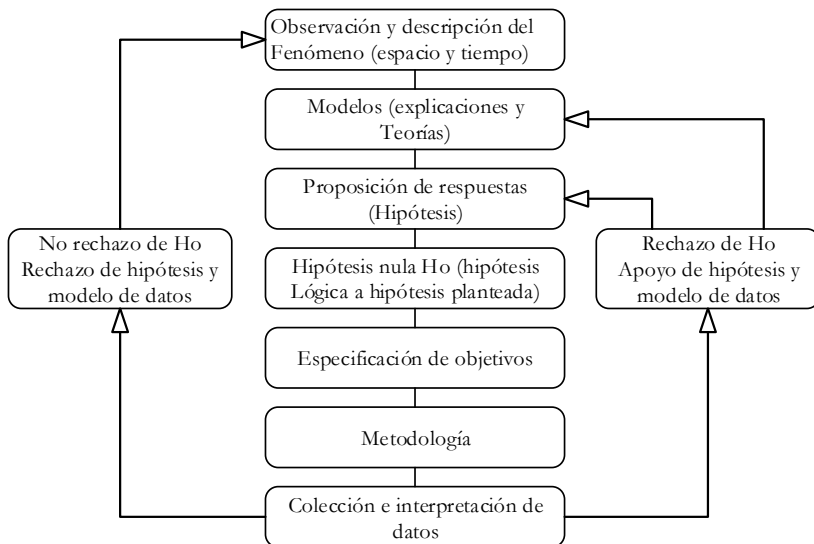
Observación y descripción del Fenómeno (espacio y tiempo)

Modelos (explicaciones y Teorías)

Proposición de respuestas (Hipótesis)

No rechazo de Ho Rechazo de hipótesis y modelo de datos

Hipótesis nula Ho (hipótesis Lógica a hipótesis planteada)

Rechazo de Ho Apoyo de hipótesis y modelo de datos

Especificación de objetivos

Metodología

Colección e interpretación de datos